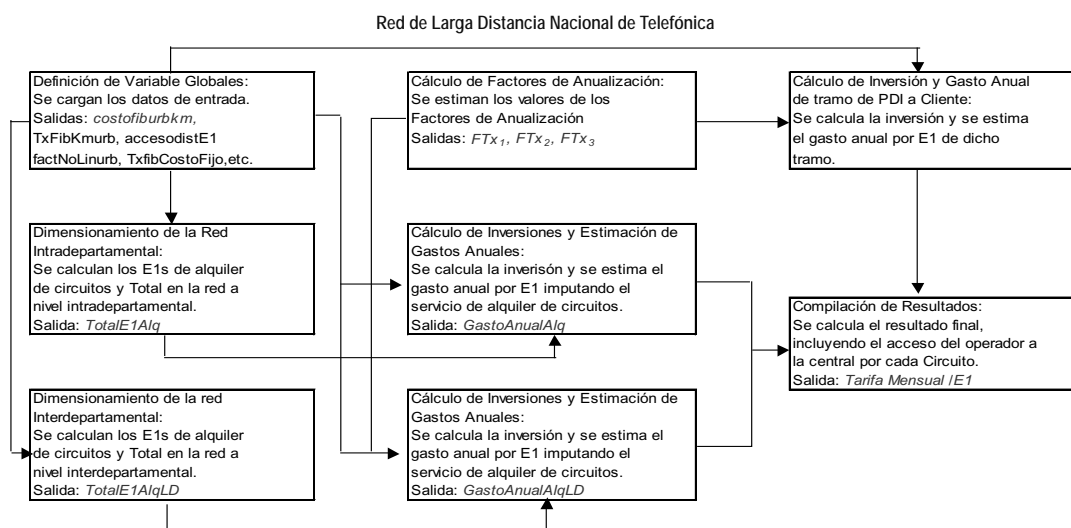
Red de Larga Distancia Nacional de Telefónica

Definición de Variable Globales:
Se cargan los datos de entrada.
Salidas: *costofiburbkm*,
TxFibKmurb, accesodistE1
factNoLinurb, TxfibCostoFijo,etc.

Cálculo de Factores de Anualización:
Se estiman los valores de los
Factores de Anualización
Salidas: $FTx_1$, $FTx_2$, $FTx_3$

Cálculo de Inversión y Gasto Anual
de tramo de PDI a Cliente:
Se calcula la inversión y se estima
el gasto anual por E1 de dicho
tramo.

Dimensionamiento de la Red
Intradepartamental:
Se calculan los E1s de alquiler
de circuitos y Total en la red a
nivel intradepartamental.
Salida: *TotalE1Alq*

Cálculo de Inversiones y Estimación de
Gastos Anuales:
Se calcula la inverisón y se estima el
gasto anual por E1 imputando el
servicio de alquiler de circuitos.
Salida: *GastoAnualAlq*

Compilación de Resultados:
Se calcula el resultado final,
incluyendo el acceso del operador a
la central por cada Circuito.
Salida: *Tarifa Mensual /E1*

Dimensionamiento de la red
Interdepartamental:
Se calculan los E1s de alquiler
de circuitos y Total en la red a
nivel interdepartamental.
Salida: *TotalE1AlqLD*

Cálculo de Inversiones y Estimación de
Gastos Anuales:
Se calcula la inversión y se estima el
gasto anual por E1 imputando el
servicio de alquiler de circuitos.
Salida: *GastoAnualAlqLD*